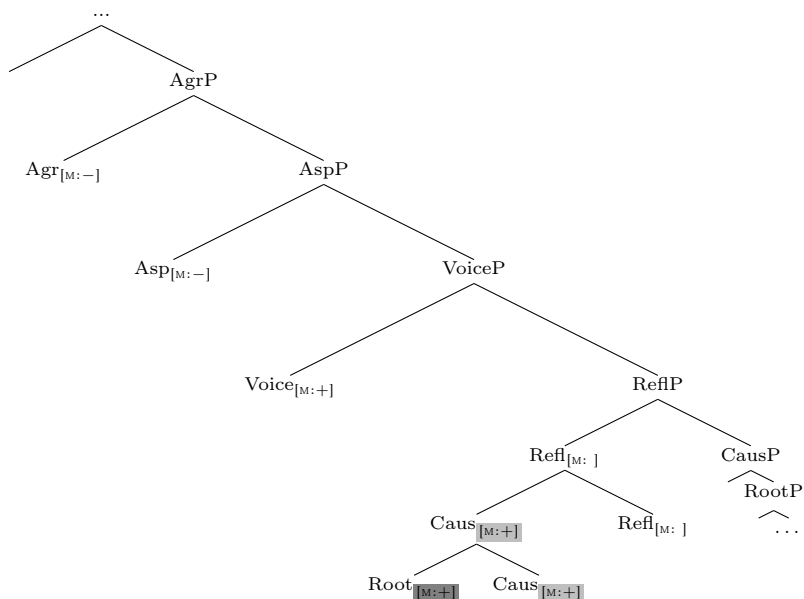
...

AgrP

$\text{Agr}_{[\text{M}:-]}$

AspP

$\text{Asp}_{[\text{M}:-]}$

VoiceP

$\text{Voice}_{[\text{M}:+]}$

ReflP

$\text{Refl}_{[\text{M}:\ ]}$

CausP

RootP

...

$\text{Caus}_{[\text{M}:+]}$

$\text{Refl}_{[\text{M}:\ ]}$

$\text{Root}_{[\text{M}:+]}$

$\text{Caus}_{[\text{M}:+]}$